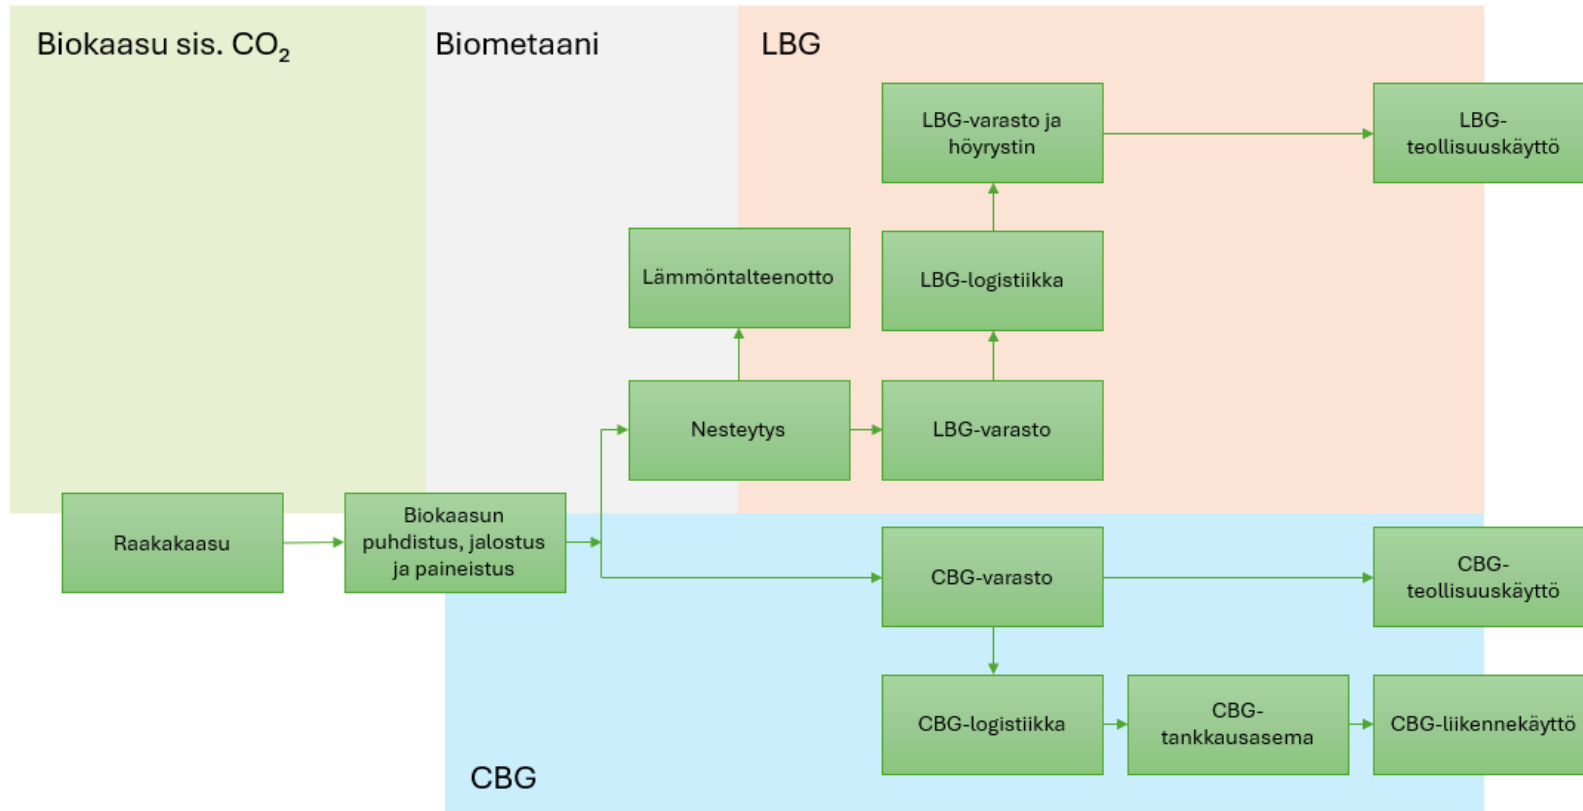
Biokaasu sis. $CO_2$

Biometaani

LBG

LBG-varasto ja höyrystin

LBG-teollisuuskäyttö

Lämmöntalteenotto

LBG-logistiikka

Nesteytys

LBG-varasto

Raakakaasu

Biokaasun puhdistus, jalostus ja paineistus

CBG-varasto

CBG-teollisuuskäyttö

CBG-logistiikka

CBG-tankkausasema

CBG-liikennekäyttö

CBG